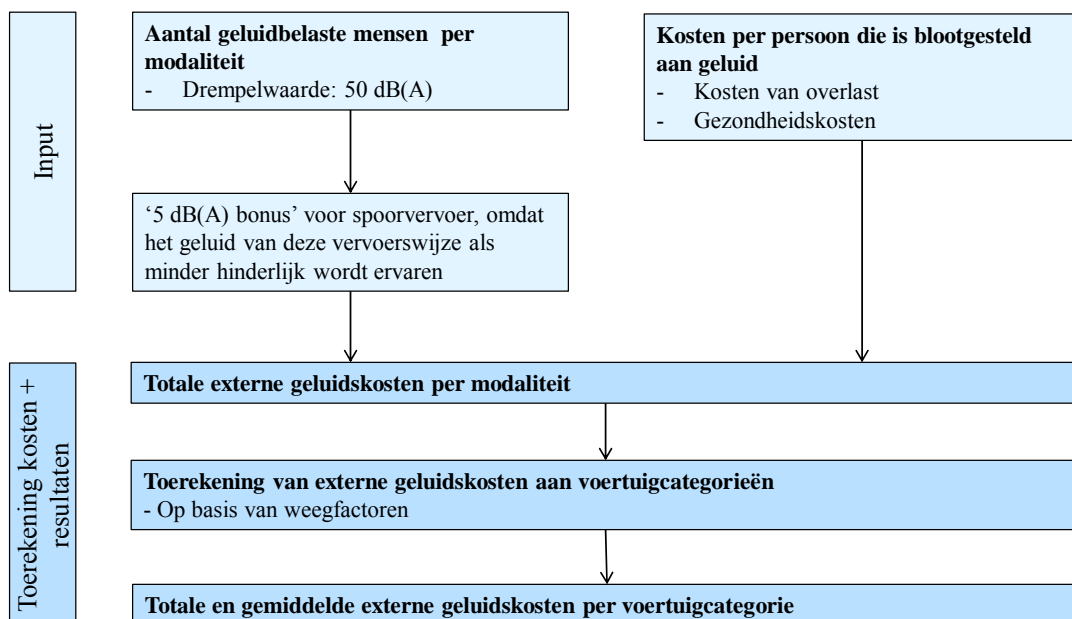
Input

Aantal geluidbelaste mensen per modaliteit
- Drempelwaarde: 50 dB(A)

Kosten per persoon die is blootgesteld aan geluid
- Kosten van overlast
- Gezondheidskosten

'5 dB(A) bonus' voor spoorvervoer, omdat het geluid van deze vervoerswijze als minder hinderlijk wordt ervaren

Toerekening kosten + resultaten

Totale externe geluidskosten per modaliteit

Toerekening van externe geluidskosten aan voertuigcategorieën
- Op basis van weegfactoren

Totale en gemiddelde externe geluidskosten per voertuigcategorie